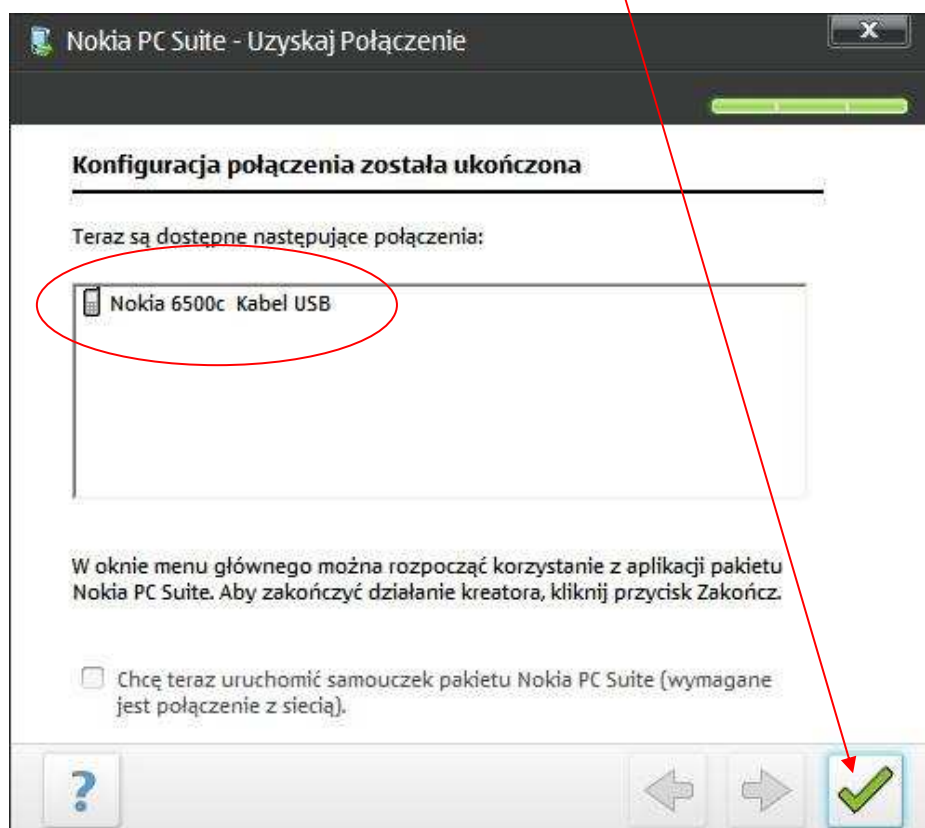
Nokia PC Suite - Uzyskaj Połączenie

X

Konfiguracja połączenia została ukończona

Teraz są dostępne następujące połączenia:

Nokia 6500c Kabel USB

W oknie menu głównego można rozpocząć korzystanie z aplikacji pakietu Nokia PC Suite. Aby zakończyć działanie kreatora, kliknij przycisk Zakończ.

Chcę teraz uruchomić samouczek pakietu Nokia PC Suite (wymagane jest połączenie z siecią).

?